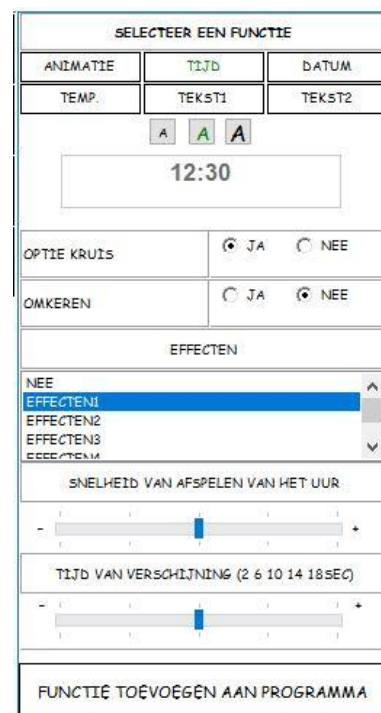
SELECTEER EEN FUNCTIE

| ANIMATIE | TIJD | DATUM |
|---|---|---|
| TEMP. | TEKST1 | TEKST2 |

A A A

12:30

OPTIE KRUIS ◉ JA ○ NEE

OMKEREN ○ JA ◉ NEE

EFFECTEN

NEE
EFFECTEN1
EFFECTEN2
EFFECTEN3
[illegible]

SNELHEID VAN AFSPELEN VAN HET UUR

- +

TIJD VAN VERSCHIJNING (2 6 10 14 18SEC)

- +

FUNCTIE TOEVOEGEN AAN PROGRAMMA